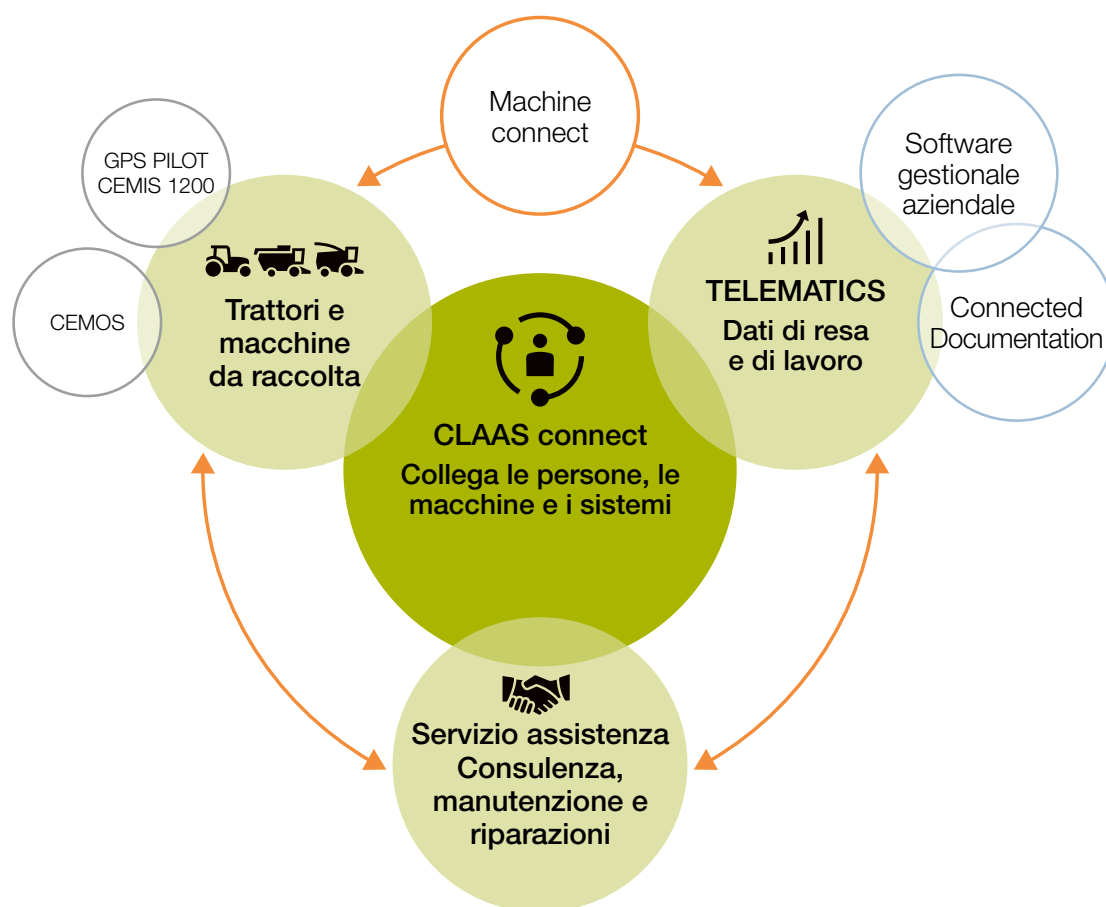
Machine connect

GPS PILOT CEMIS 1200

CEMOS

Trattori e macchine da raccolta

Software gestionale aziendale

TELEMATICS
Dati di resa e di lavoro

Connected Documentation

CLAAS connect
Collega le persone, le macchine e i sistemi

Servizio assistenza
Consulenza, manutenzione e riparazioni